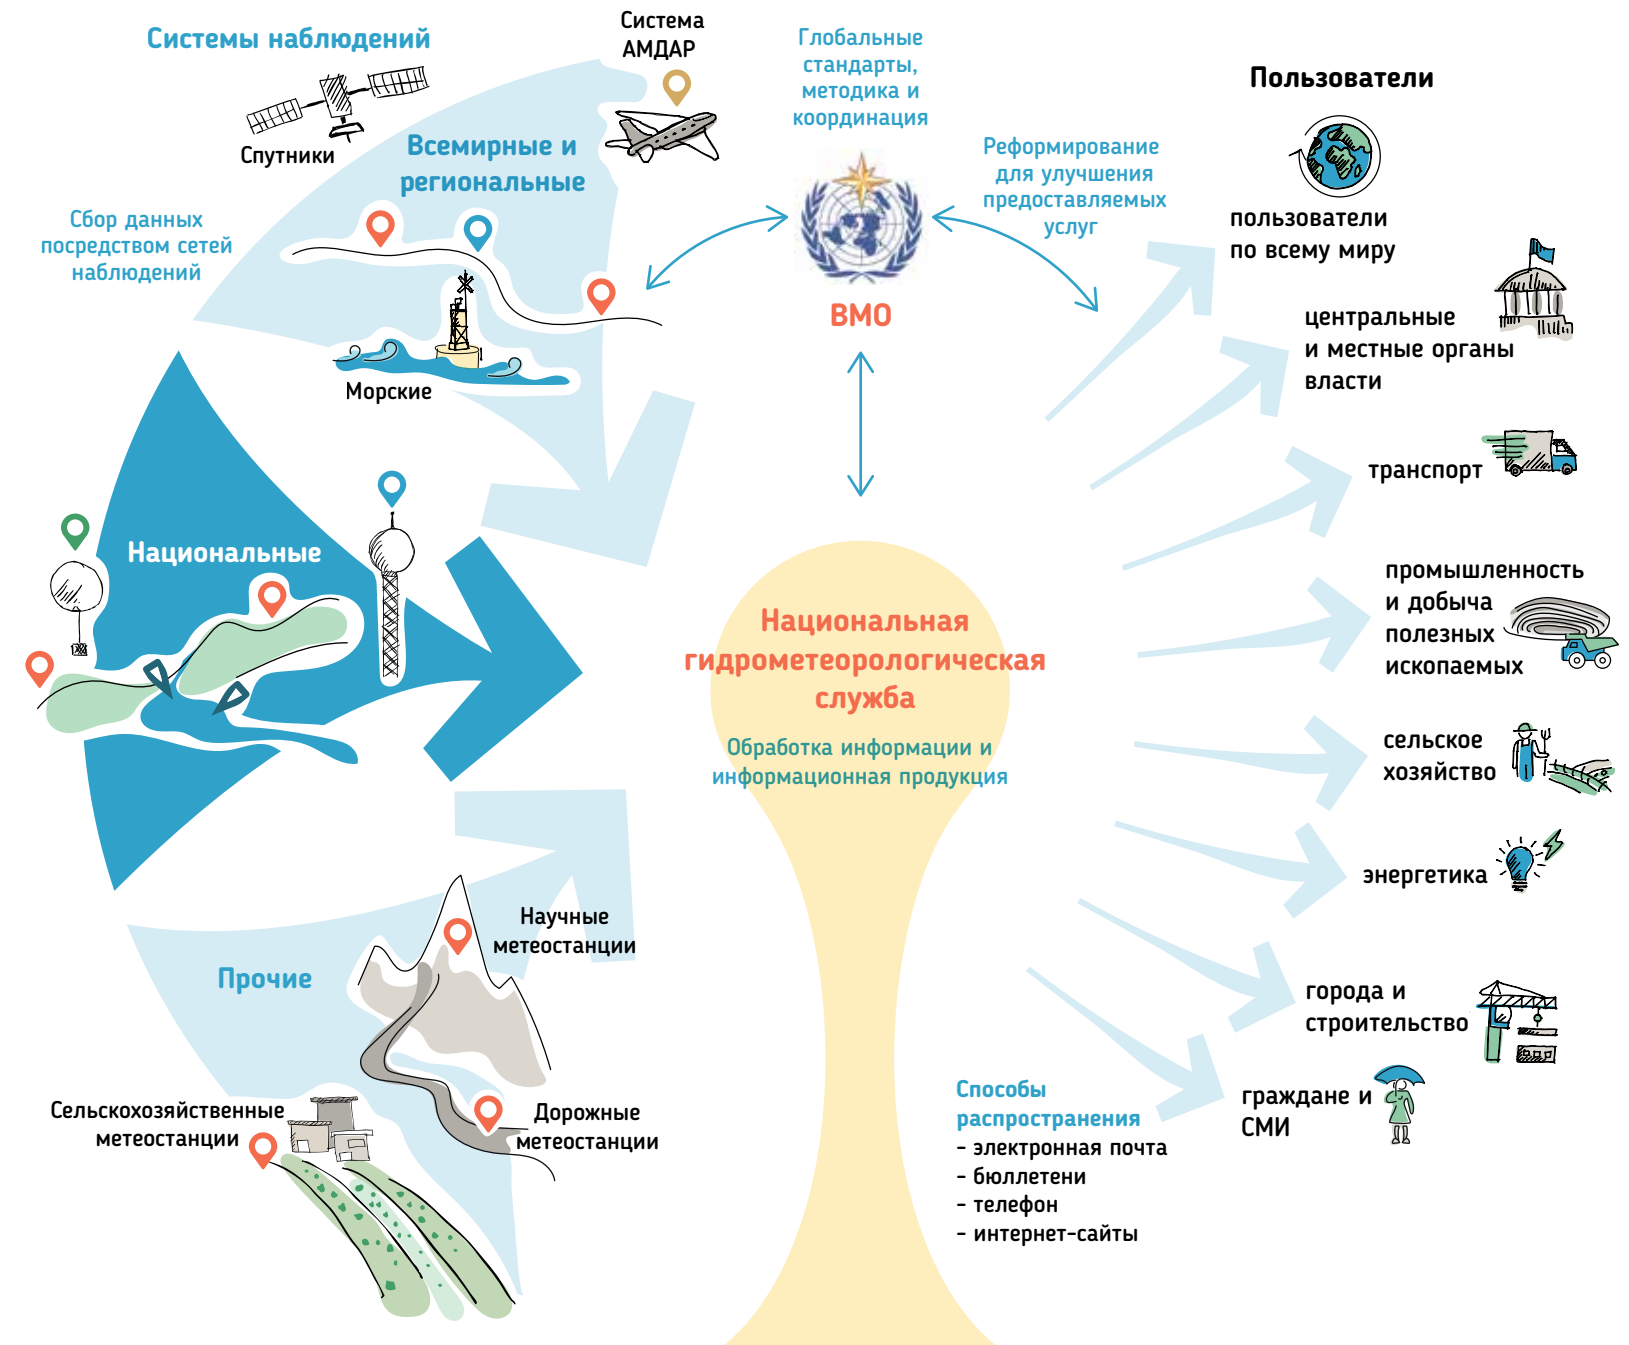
Системы наблюдений

Система АМДАР

Спутники

Всемирные и региональные

Сбор данных посредством сетей наблюдений

Морские

Глобальные стандарты, методика и координация

Реформирование для улучшения предоставляемых услуг

ВМО

Пользователи

пользователи по всему миру

центральные и местные органы власти

транспорт

промышленность и добыча полезных ископаемых

сельское хозяйство

энергетика

города и строительство

граждане и СМИ

Национальные

Национальная гидрометеорологическая служба

Обработка информации и информационная продукция

Прочие

Научные метеостанции

Сельскохозяйственные метеостанции

Дорожные метеостанции

Способы распространения
- электронная почта
- бюллетени
- телефон
- интернет-сайты